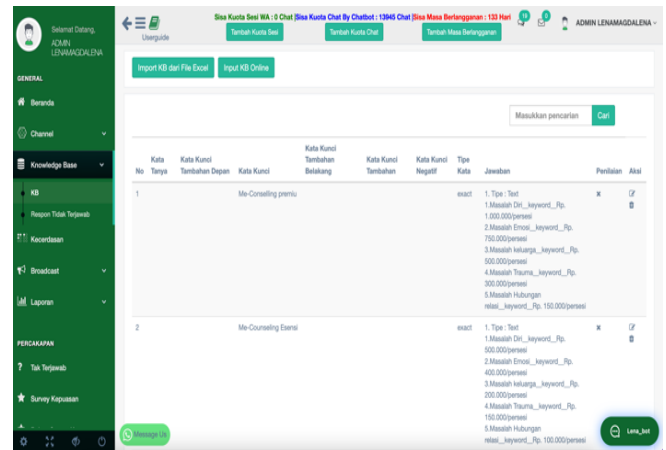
Selamat Datang, ADMIN LENAMAGDALENA

GENERAL

Beranda

Channel

Knowledge Base

KB

Respon Tidak Terjawab

Kecerdasan

Broadcast

Laporan

PERCAKAPAN

Tak Terjawab

Survey Kepuasan

Userguide

Sisa Kuota Sesi WA : 0 Chat | Sisa Kuota Chat By Chatbot : 13945 Chat | Sisa Masa Berlangganan : 133 Hari

Tambah Kuota Sesi

Tambah Kuota Chat

Tambah Masa Berlangganan

16

0

ADMIN LENAMAGDALENA

Import KB dari File Excel

Input KB Online

Masukkan pencarian

Cari

| No | Kata Tanya | Kata Kunci Tambahan Depan | Kata Kunci | Kata Kunci Tambahan Belakang | Kata Kunci Tambahan | Kata Kunci Negatif | Tipe Kata | Jawaban | Penilaian | Aksi |
|---|---|---|---|---|---|---|---|---|---|---|
| 1 | | | Me-Conselling premiu | | | | exact | 1. Tipe : Text 1.Masalah Diri__keyword__Rp. 1.000.000/persesi 2.Masalah Emosi__keyword__Rp. 750.000/persesi 3.Masalah keluarga__keyword__Rp. 500.000/persesi 4.Masalah Trauma__keyword__Rp. 300.000/persesi 5.Masalah Hubungan relasi__keyword__Rp. 150.000/persesi | ✖ | |
| 2 | | | Me-Counseling Esensi | | | | exact | 1. Tipe : Text 1.Masalah Diri__keyword__Rp. 500.000/persesi 2.Masalah Emosi__keyword__Rp. 400.000/persesi 3.Masalah keluarga__keyword__Rp. 200.000/persesi 4.Masalah Trauma__keyword__Rp. 150.000/persesi 5.Masalah Hubungan relasi__keyword__Rp. 100.000/persesi | ✖ | |

Message Us

Lena_bot